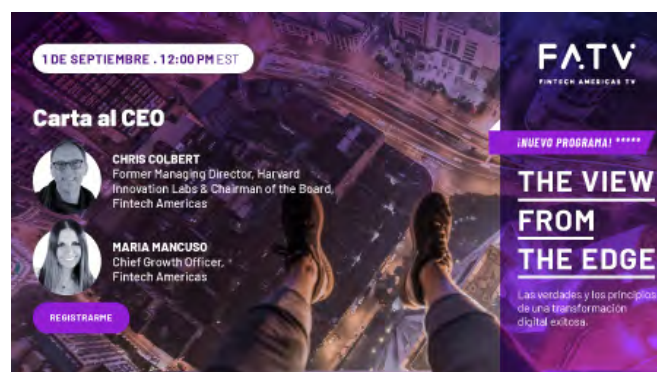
1 DE SEPTIEMBRE . 12:00 PM EST

Carta al CEO

CHRIS COLBERT
Former Managing Director, Harvard Innovation Labs & Chairman of the Board, Fintech Americas

MARIA MANCUSO
Chief Growth Officer, Fintech Americas

REGISTRARME

FATV
FINTECH AMERICAS TV

¡NUEVO PROGRAMA! *****

THE VIEW FROM THE EDGE

Las verdades y los principios de una transformación digital exitosa.